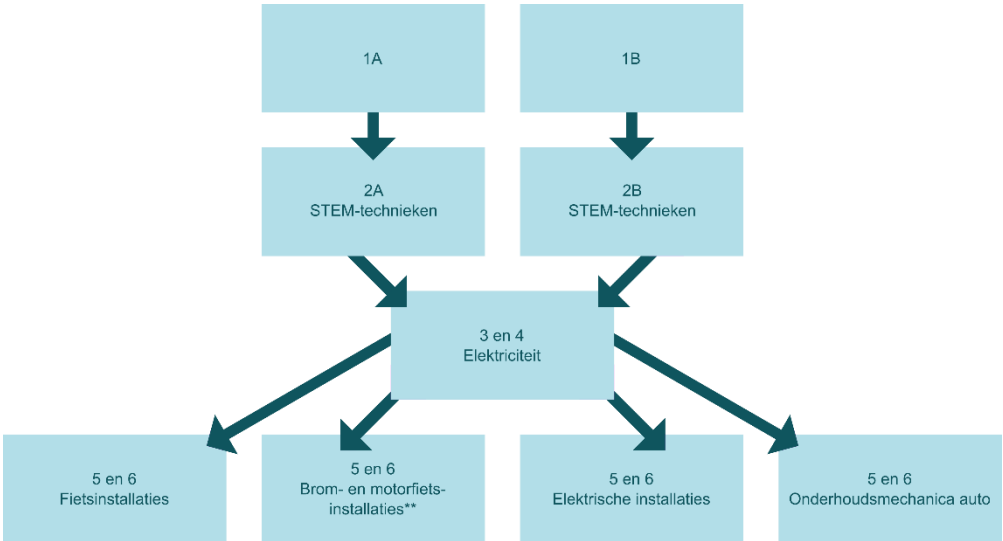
1A

1B

2A
STEM-technieken

2B
STEM-technieken

3 en 4
Elektriciteit

5 en 6
Fietsinstallaties

5 en 6
Brom- en motorfietsinstallaties**

5 en 6
Elektrische installaties

5 en 6
Onderhoudsmechanica auto